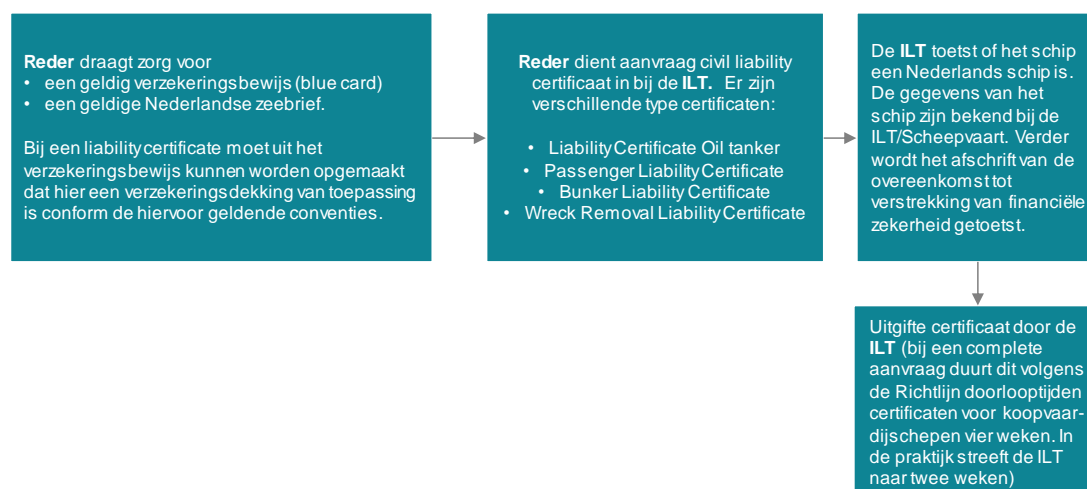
**Reder** draagt zorg voor
• een geldig verzekeringsbewijs (blue card)
• een geldige Nederlandse zeebrief.

Bij een liability certificate moet uit het verzekeringsbewijs kunnen worden opgemaakt dat hier een verzekeringsdekking van toepassing is conform de hiervoor geldende conventies.

**Reder** dient aanvraag civil liability certificaat in bij de **ILT.** Er zijn verschillende type certificaten:

• Liability Certificate Oil tanker
• Passenger Liability Certificate
• Bunker Liability Certificate
• Wreck Removal Liability Certificate

De **ILT** toetst of het schip een Nederlands schip is. De gegevens van het schip zijn bekend bij de ILT/Scheepvaart. Verder wordt het afschrift van de overeenkomst tot verstrekking van financiële zekerheid getoetst.

Uitgifte certificaat door de **ILT** (bij een complete aanvraag duurt dit volgens de Richtlijn doorlooptijden certificaten voor koopvaardijschepen vier weken. In de praktijk streeft de ILT naar twee weken)